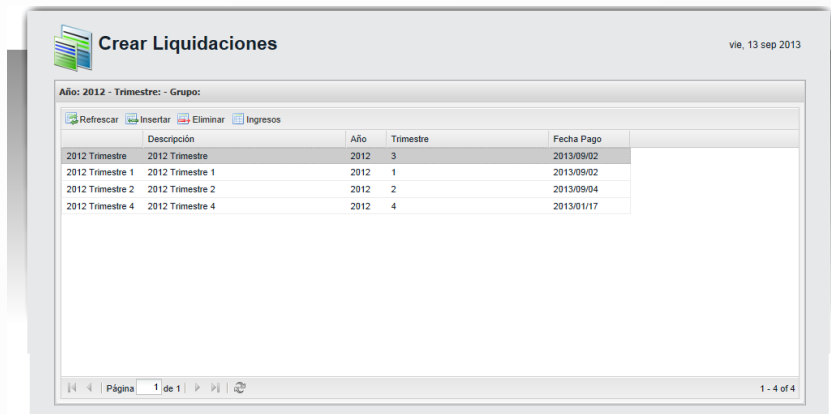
Crear Liquidaciones

vie, 13 sep 2013

Año: 2012 - Trimestre: - Grupo:

Refrescar Insertar Eliminar Ingresos

| | Descripción | Año | Trimestre | Fecha Pago |
|---|---|---|---|---|
| 2012 Trimestre | 2012 Trimestre | 2012 | 3 | 2013/09/02 |
| 2012 Trimestre 1 | 2012 Trimestre 1 | 2012 | 1 | 2013/09/02 |
| 2012 Trimestre 2 | 2012 Trimestre 2 | 2012 | 2 | 2013/09/04 |
| 2012 Trimestre 4 | 2012 Trimestre 4 | 2012 | 4 | 2013/01/17 |

Página 1 de 1

1 - 4 of 4